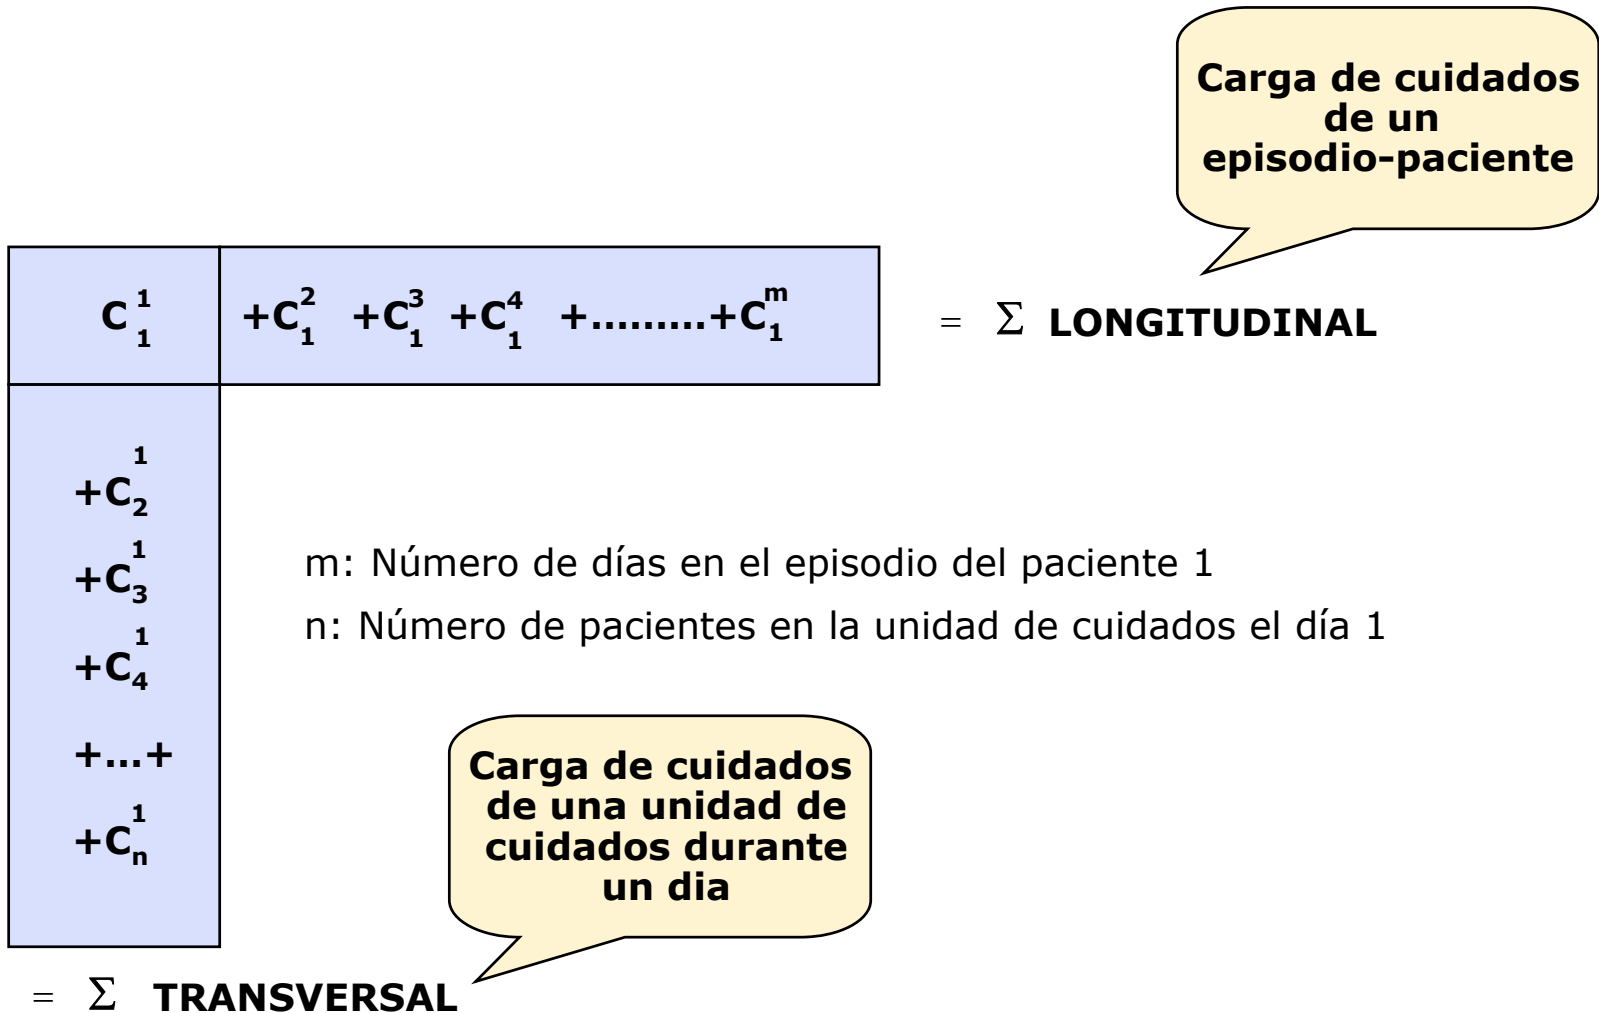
Carga de cuidados de un episodio-paciente

$C_1^1$ $+C_1^2$ $+C_1^3$ $+C_1^4$ $+........+C_1^m$ $= \Sigma$ **LONGITUDINAL**

$+C_2^1$
$+C_3^1$
$+C_4^1$
$+...+$
$+C_n^1$

m: Número de días en el episodio del paciente 1

n: Número de pacientes en la unidad de cuidados el día 1

Carga de cuidados de una unidad de cuidados durante un dia

$= \Sigma$ **TRANSVERSAL**